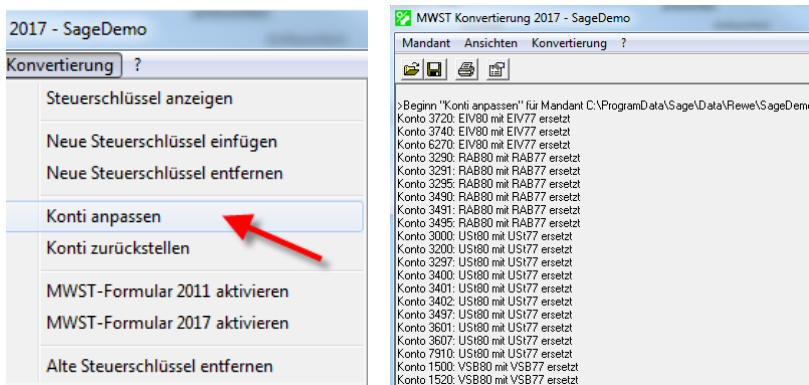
2017 - SageDemo

Konvertierung ?

Steuerschlüssel anzeigen

Neue Steuerschlüssel einfügen
Neue Steuerschlüssel entfernen

Konti anpassen
Konti zurückstellen

MWST-Formular 2011 aktivieren
MWST-Formular 2017 aktivieren

Alte Steuerschlüssel entfernen

MWST Konvertierung 2017 - SageDemo

Mandant Ansichten Konvertierung ?

>Beginn "Konti anpassen" für Mandant C:\ProgramData\Sage\Data\Rewe\SageDem
Konto 3720: EIV80 mit EIV77 ersetzt
Konto 3740: EIV80 mit EIV77 ersetzt
Konto 6270: EIV80 mit EIV77 ersetzt
Konto 3290: RAB80 mit RAB77 ersetzt
Konto 3291: RAB80 mit RAB77 ersetzt
Konto 3295: RAB80 mit RAB77 ersetzt
Konto 3490: RAB80 mit RAB77 ersetzt
Konto 3491: RAB80 mit RAB77 ersetzt
Konto 3495: RAB80 mit RAB77 ersetzt
Konto 3000: USt80 mit USt77 ersetzt
Konto 3200: USt80 mit USt77 ersetzt
Konto 3297: USt80 mit USt77 ersetzt
Konto 3400: USt80 mit USt77 ersetzt
Konto 3401: USt80 mit USt77 ersetzt
Konto 3402: USt80 mit USt77 ersetzt
Konto 3497: USt80 mit USt77 ersetzt
Konto 3601: USt80 mit USt77 ersetzt
Konto 3607: USt80 mit USt77 ersetzt
Konto 7910: USt80 mit USt77 ersetzt
Konto 1500: VSB80 mit VSB77 ersetzt
Konto 1520: VSB80 mit VSB77 ersetzt